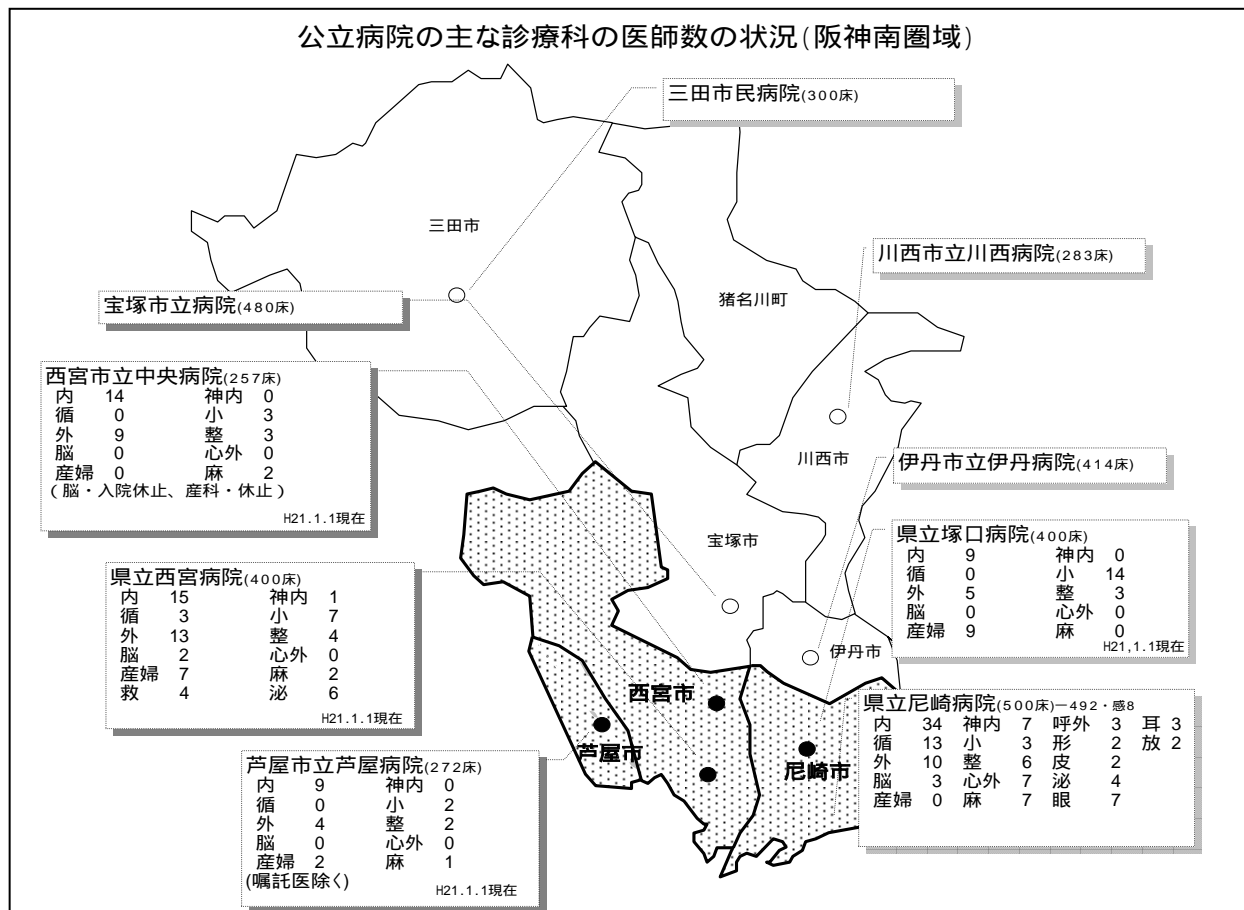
公立病院の主な診療科の医師数の状況(阪神南圏域)

三田市民病院(300床)

三田市

川西市立川西病院(283床)

猪名川町

宝塚市立病院(480床)

西宮市立中央病院(257床)

| | | | |
|---|---|---|---|
| 内 | 14 | 神内 | 0 |
| 循 | 0 | 小 | 3 |
| 外 | 9 | 整 | 3 |
| 脳 | 0 | 心外 | 0 |
| 産婦 | 0 | 麻 | 2 |

(脳・入院休止、産科・休止)

H21.1.1現在

川西市

伊丹市立伊丹病院(414床)

宝塚市

県立塚口病院(400床)

| | | | |
|---|---|---|---|
| 内 | 9 | 神内 | 0 |
| 循 | 0 | 小 | 14 |
| 外 | 5 | 整 | 3 |
| 脳 | 0 | 心外 | 0 |
| 産婦 | 9 | 麻 | 0 |

H21,1.1現在

県立西宮病院(400床)

| | | | |
|---|---|---|---|
| 内 | 15 | 神内 | 1 |
| 循 | 3 | 小 | 7 |
| 外 | 13 | 整 | 4 |
| 脳 | 2 | 心外 | 0 |
| 産婦 | 7 | 麻 | 2 |
| 救 | 4 | 泌 | 6 |

H21.1.1現在

伊丹市

西宮市

県立尼崎病院(500床)ー492・感8

| | | | | | | | |
|---|---|---|---|---|---|---|---|
| 内 | 34 | 神内 | 7 | 呼外 | 3 | 耳 | 3 |
| 循 | 13 | 小 | 3 | 形 | 2 | 放 | 2 |
| 外 | 10 | 整 | 6 | 皮 | 2 | | |
| 脳 | 3 | 心外 | 7 | 泌 | 4 | | |
| 産婦 | 0 | 麻 | 7 | 眼 | 7 | | |

芦屋市

尼崎市

芦屋市立芦屋病院(272床)

| | | | |
|---|---|---|---|
| 内 | 9 | 神内 | 0 |
| 循 | 0 | 小 | 2 |
| 外 | 4 | 整 | 2 |
| 脳 | 0 | 心外 | 0 |
| 産婦 | 2 | 麻 | 1 |

(嘱託医除く)

H21.1.1現在